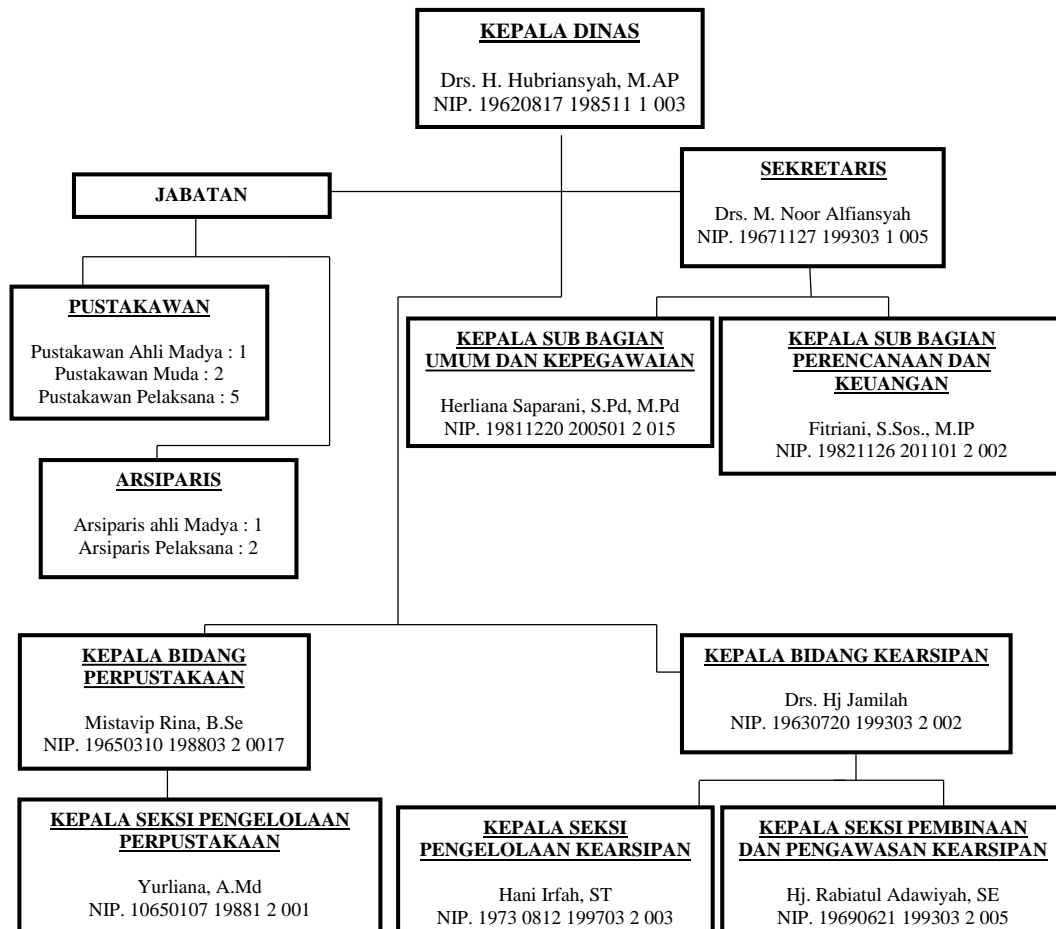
KEPALA DINAS

Drs. H. Hubriansyah, M.AP
NIP. 19620817 198511 1 003

JABATAN

SEKRETARIS

Drs. M. Noor Alfiansyah
NIP. 19671127 199303 1 005

PUSTAKAWAN

Pustakawan Ahli Madya : 1
Pustakawan Muda : 2
Pustakawan Pelaksana : 5

KEPALA SUB BAGIAN UMUM DAN KEPEGAWAIAN

Herliana Saparani, S.Pd, M.Pd
NIP. 19811220 200501 2 015

KEPALA SUB BAGIAN PERENCANAAN DAN KEUANGAN

Fitriani, S.Sos., M.IP
NIP. 19821126 201101 2 002

ARSIPARIS

Arsiparis ahli Madya : 1
Arsiparis Pelaksana : 2

KEPALA BIDANG PERPUSTAKAAN

Mistavip Rina, B.Se
NIP. 19650310 198803 2 0017

KEPALA BIDANG KEARSIPAN

Drs. Hj Jamilah
NIP. 19630720 199303 2 002

KEPALA SEKSI PENGELOLAAN PERPUSTAKAAN

Yurliana, A.Md
NIP. 10650107 19881 2 001

KEPALA SEKSI PENGELOLAAN KEARSIPAN

Hani Irfah, ST
NIP. 1973 0812 199703 2 003

KEPALA SEKSI PEMBINAAN DAN PENGAWASAN KEARSIPAN

Hj. Rabiatul Adawiyah, SE
NIP. 19690621 199303 2 005